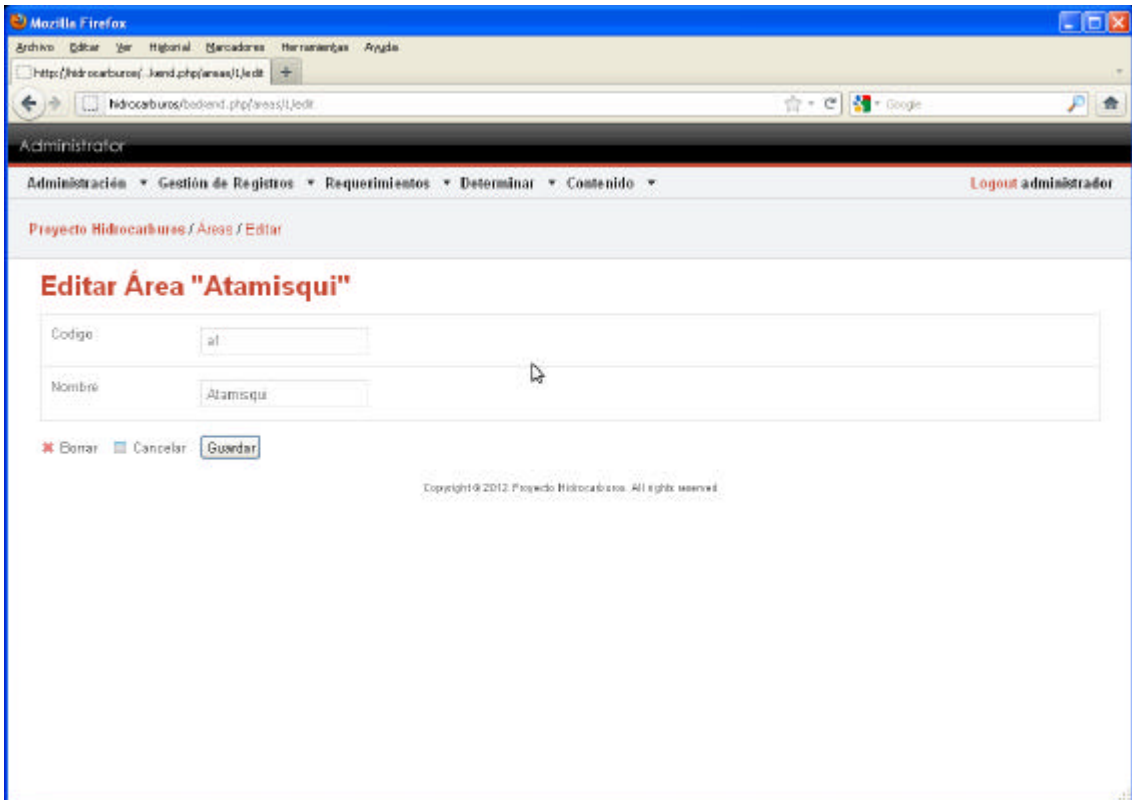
Mozilla Firefox

Archivo Editar Ver Historial Marcadores Herramientas Ayuda

http://hidrocarburos/...kend.php/areas/1/edit

hidrocarburos/backend.php/areas/1/edit

Google

Administrator

Administración ▾ Gestión de Registros ▾ Requerimientos ▾ Determinar ▾ Contenido ▾

Logout administrador

Proyecto Hidrocarburos / Areas / Editar

Editar Área "Atamisqui"

| Codigo | a1 |
|---|---|
| Nombre | Atamisqui |

Borrar Cancelar Guardar

Copyright © 2012 Proyecto Hidrocarburos. All rights reserved.